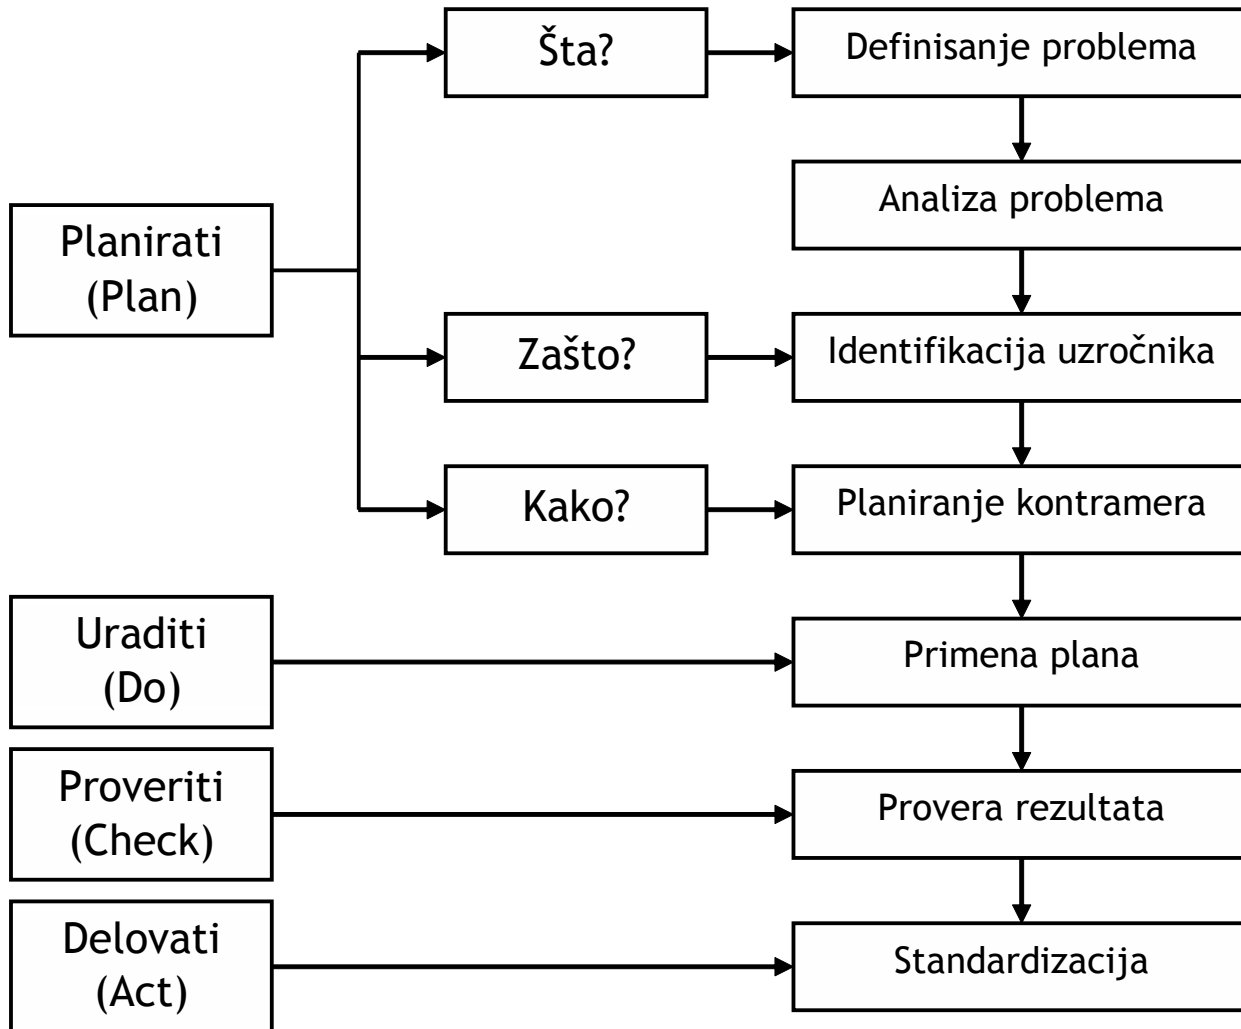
Planirati (Plan)

Šta?

Definisanje problema

Analiza problema

Zašto?

Identifikacija uzročnika

Kako?

Planiranje kontramera

Uraditi (Do)

Primena plana

Proveriti (Check)

Provera rezultata

Delovati (Act)

Standardizacija